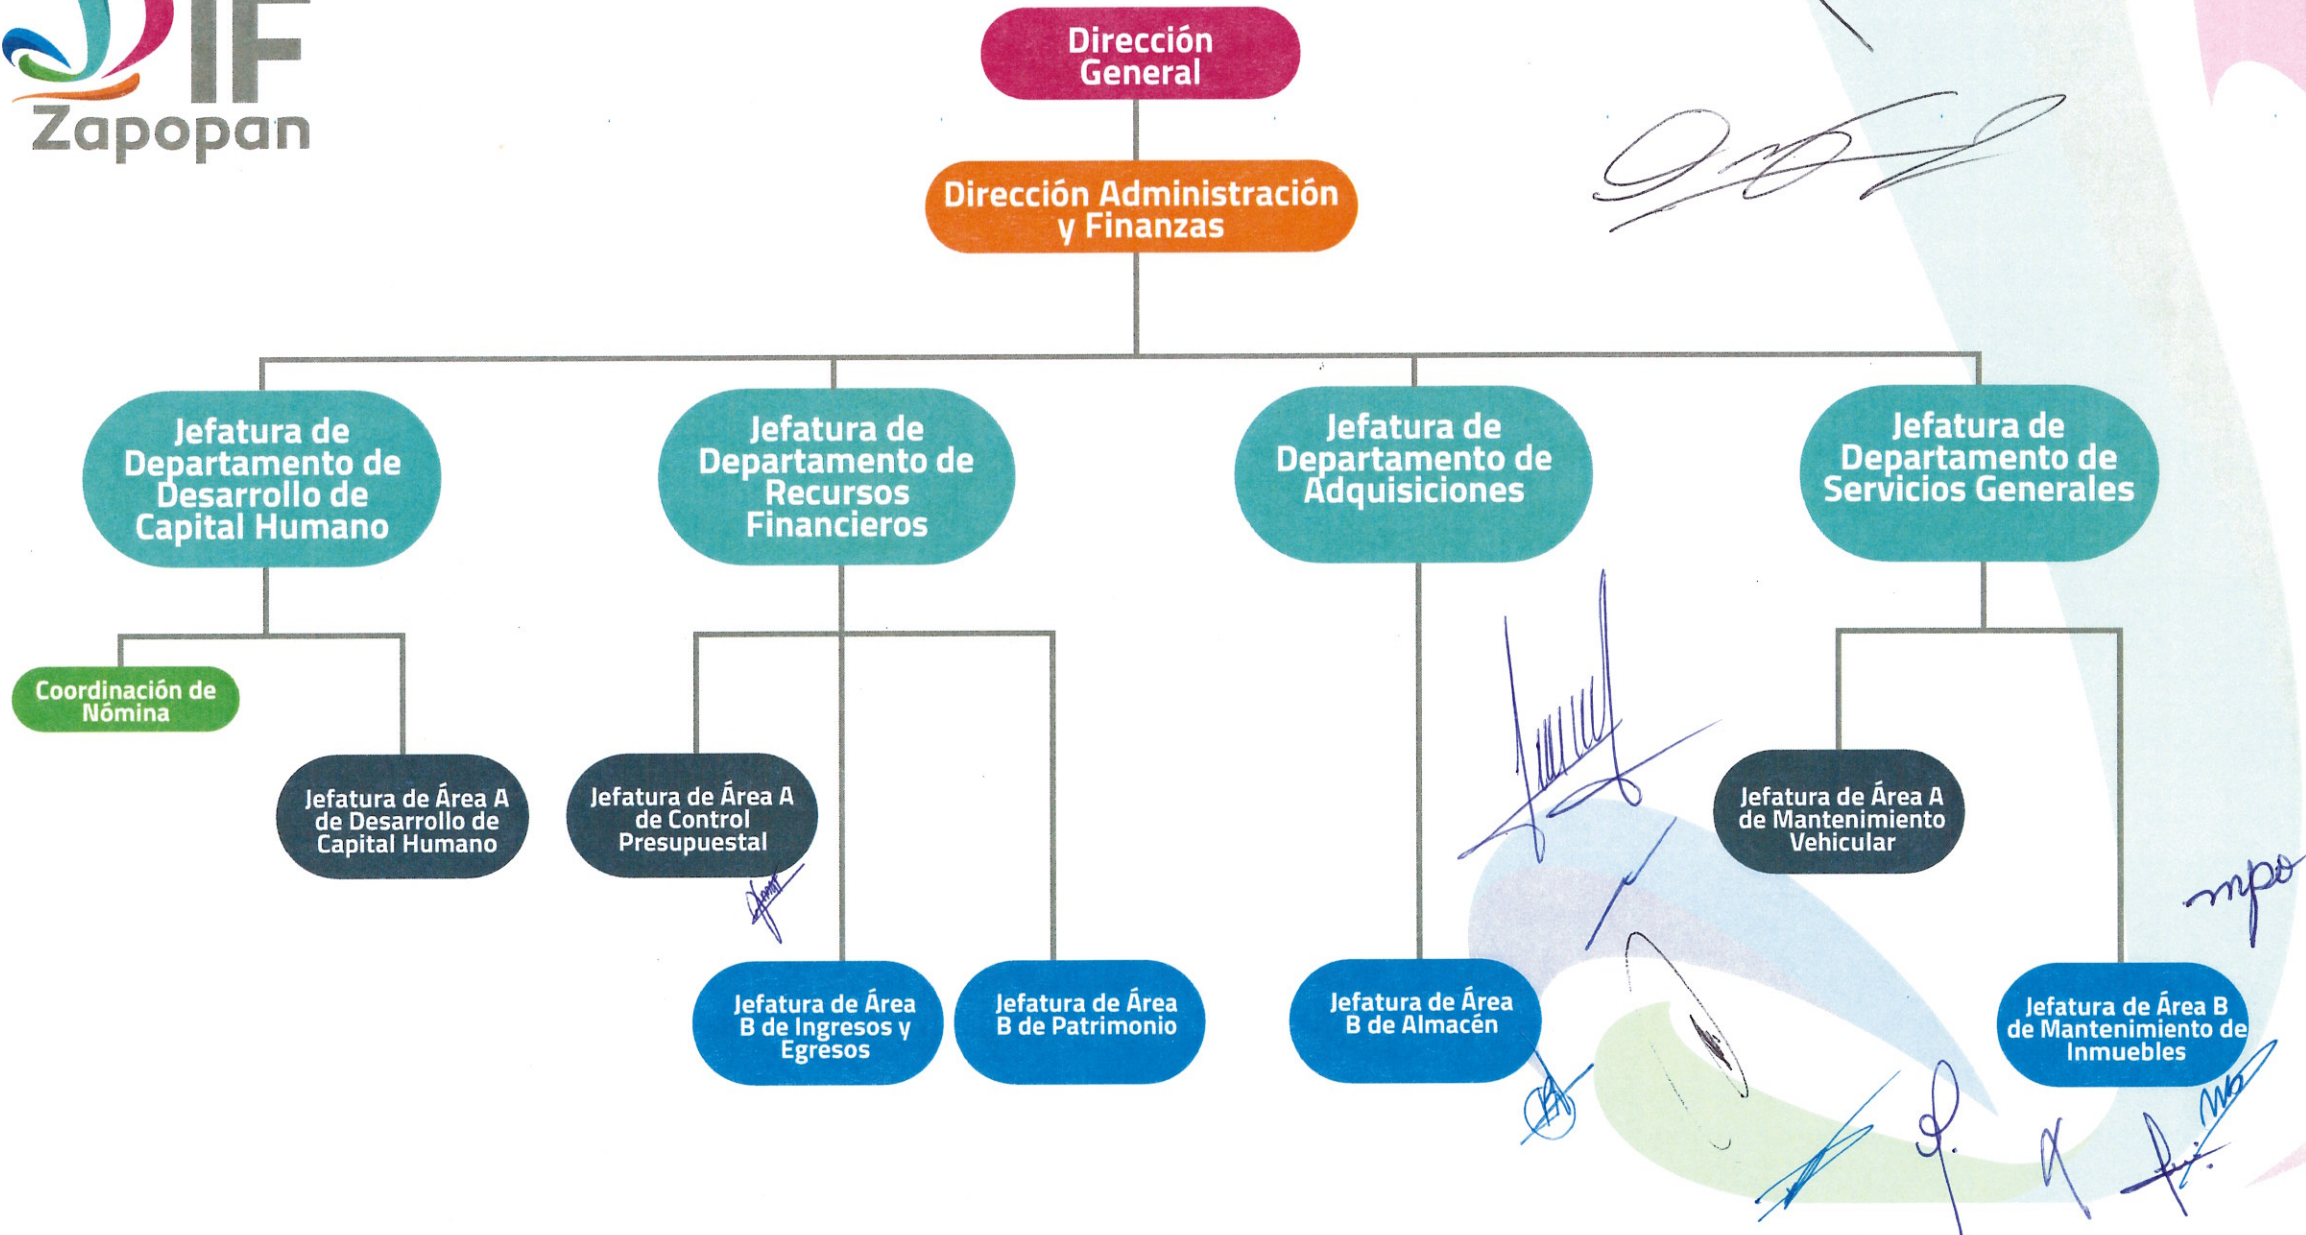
DIF Zapopan

Dirección General

Dirección Administración y Finanzas

Jefatura de Departamento de Desarrollo de Capital Humano

Jefatura de Departamento de Recursos Financieros

Jefatura de Departamento de Adquisiciones

Jefatura de Departamento de Servicios Generales

Coordinación de Nómina

Jefatura de Área A de Desarrollo de Capital Humano

Jefatura de Área A de Control Presupuestal

Jefatura de Área B de Ingresos y Egresos

Jefatura de Área B de Patrimonio

Jefatura de Área B de Almacén

Jefatura de Área A de Mantenimiento Vehicular

Jefatura de Área B de Mantenimiento de Inmuebles